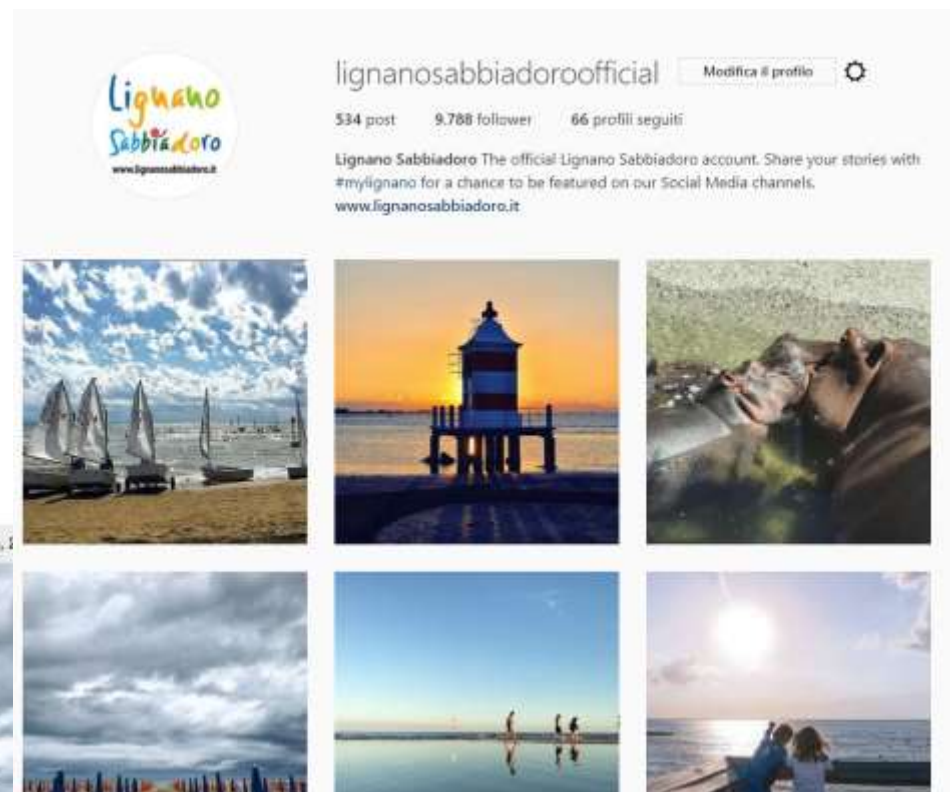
Lignano Sabbiadoro
www.lignanosabbiadoro.it

lignanosabbiadoroofficial Modifica il profilo

534 post 9.788 follower 66 profili seguiti

Lignano Sabbiadoro The official Lignano Sabbiadoro account. Share your stories with #mylignano for a chance to be featured on our Social Media channels.
www.lignanosabbiadoro.it